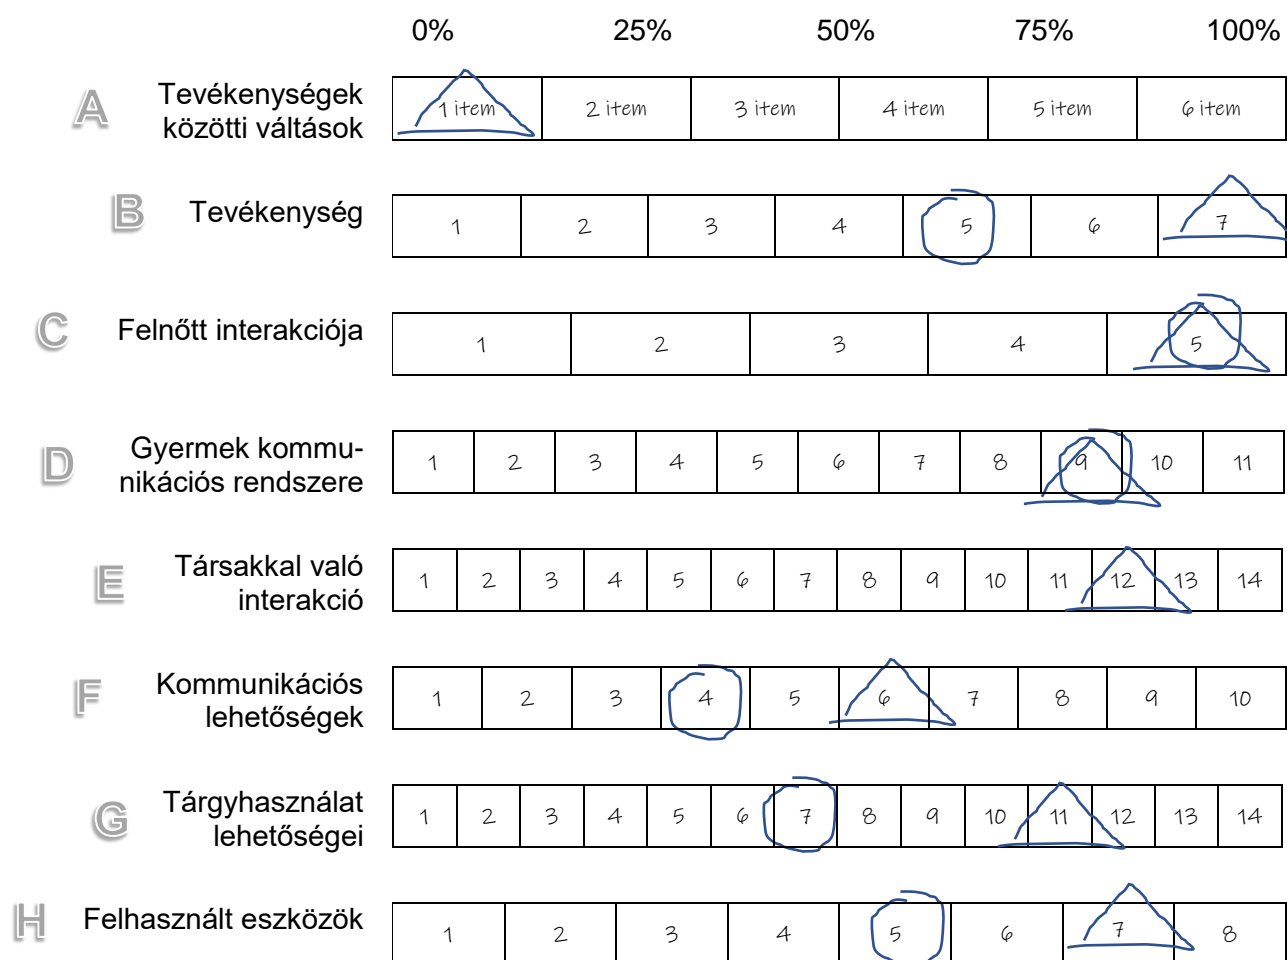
| | 0% | 25% | 50% | 75% | 100% |
|---|---|---|---|---|---|

A Tevékenységek közötti váltások

| 1 item | 2 item | 3 item | 4 item | 5 item | 6 item |
|---|---|---|---|---|---|

B Tevékenység

| 1 | 2 | 3 | 4 | 5 | 6 | 7 |
|---|---|---|---|---|---|---|

C Felnőtt interakciója

| 1 | 2 | 3 | 4 | 5 |
|---|---|---|---|---|

D Gyermek kommunikációs rendszere

| 1 | 2 | 3 | 4 | 5 | 6 | 7 | 8 | 9 | 10 | 11 |
|---|---|---|---|---|---|---|---|---|---|---|

E Társakkal való interakció

| 1 | 2 | 3 | 4 | 5 | 6 | 7 | 8 | 9 | 10 | 11 | 12 | 13 | 14 |
|---|---|---|---|---|---|---|---|---|---|---|---|---|---|

F Kommunikációs lehetőségek

| 1 | 2 | 3 | 4 | 5 | 6 | 7 | 8 | 9 | 10 |
|---|---|---|---|---|---|---|---|---|---|

G Tárgyhasználat lehetőségei

| 1 | 2 | 3 | 4 | 5 | 6 | 7 | 8 | 9 | 10 | 11 | 12 | 13 | 14 |
|---|---|---|---|---|---|---|---|---|---|---|---|---|---|

H Felhasznált eszközök

| 1 | 2 | 3 | 4 | 5 | 6 | 7 | 8 |
|---|---|---|---|---|---|---|---|